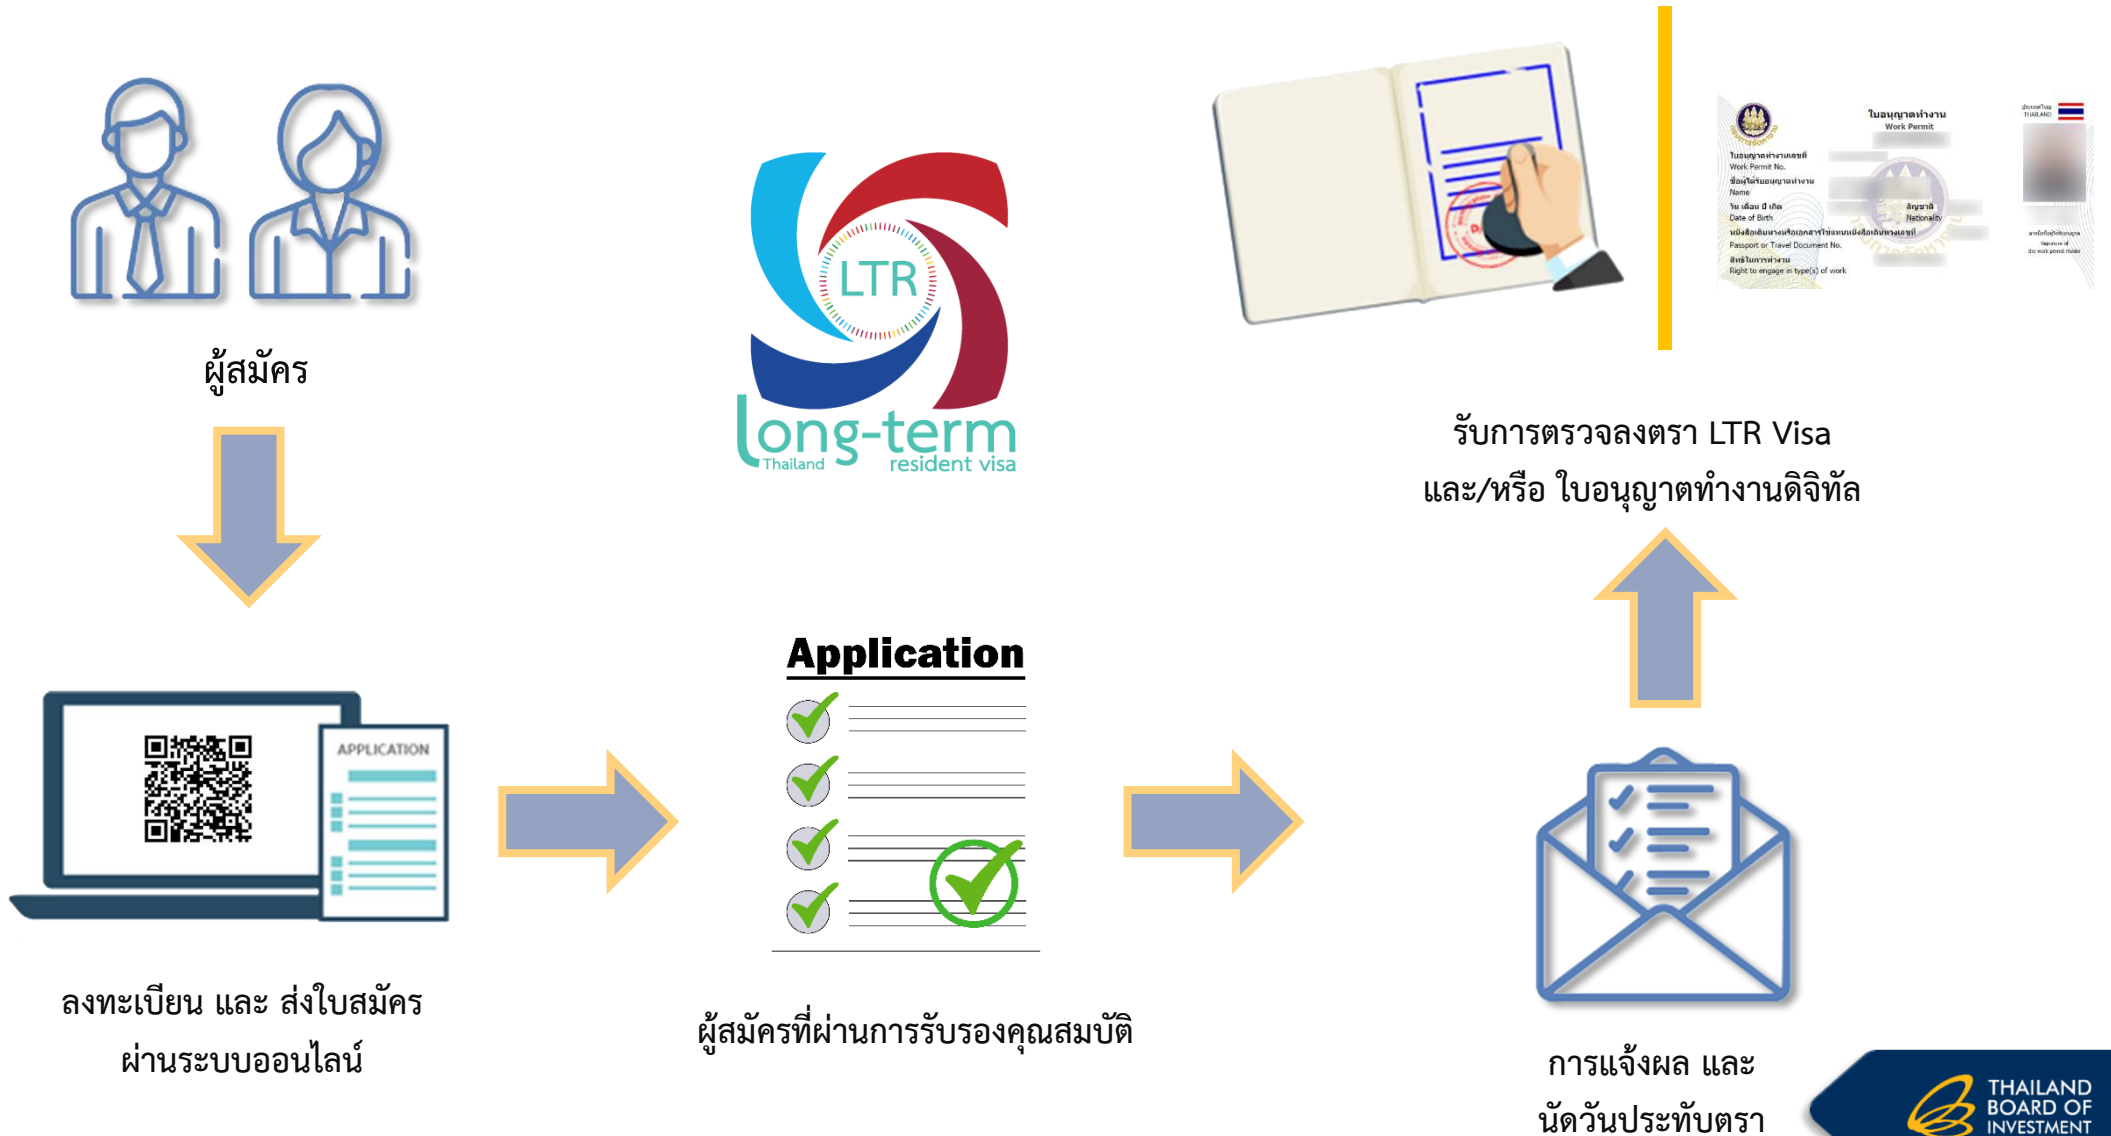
ผู้สมัคร

LTR
long-term
Thailand resident visa

ใบอนุญาตทำงาน
Work Permit
ใบอนุญาตทำงานเลขที่
Work Permit No.
ชื่อผู้ได้รับอนุญาตทำงาน
Name
วัน เดือน ปี เกิด
Date of Birth
สัญชาติ
Nationality
หนังสือเดินทางหรือเอกสารใช้แทนหนังสือเดินทางเลขที่
Passport or Travel Document No.
สิทธิในการทำงาน
Right to engage in type(s) of work

รับการตรวจลงตรา LTR Visa
และ/หรือ ใบอนุญาตทำงานดิจิทัล

APPLICATION

Application

ลงทะเบียน และ ส่งใบสมัคร
ผ่านระบบออนไลน์

ผู้สมัครที่ผ่านการรับรองคุณสมบัติ

การแจ้งผล และ
นัดวันประทับตรา

THAILAND
BOARD OF
INVESTMENT